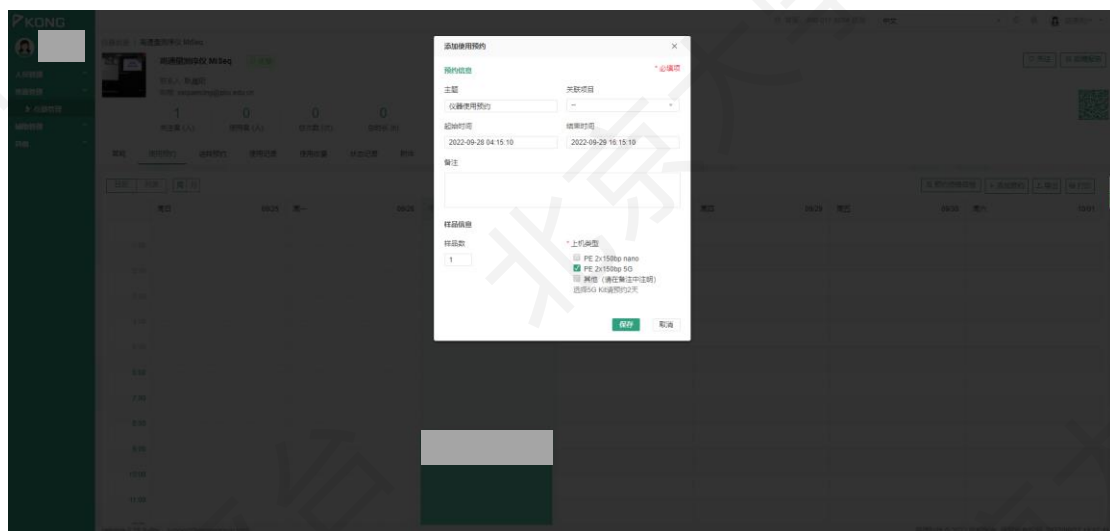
KONG

添加使用预约

预约信息
* 必填项

主题
仪器使用预约

关联项目
--

起始时间
2022-09-28 04:15:10

结束时间
2022-09-29 16:15:10

备注

样品信息

样品数
1

* 上机类型
PE 2x150bp nano
PE 2x150bp 5G
其他（请在备注中注明）
选择5G Kit请预约2天

保存
取消

高通量测序仪 MiSeq

1
0
0
0

周日
周一
周四
周五
周六
09/28
09/29
09/30
10/01